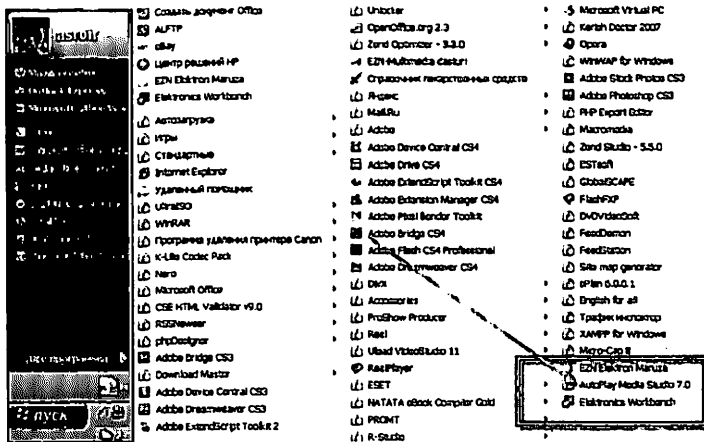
Создать документ Office
AUTP
eBay
Центр решений HP
EZN Elektron Maruza
Electronics Workbench
Автозагрузка
Игры
Стандартные
Internet Explorer
Удаленный помощник
UltraISO
WinRAR
Программа удаления принтера Canon
K-Lite Codec Pack
Nero
Microsoft Office
CSE HTML Validator v9.0
RSSNewser
phpDesigner
Adobe Bridge CS3
Download Master
Adobe Device Central CS3
Adobe Dreamweaver CS3
Adobe ExtendScript Toolkit 2

Unlocker
OpenOffice.org 2.3
Zend Optimizer - 3.3.0
EZN Multimedia darslari
Справочник лекарственных средств
Яндекс
Mail.Ru
Adobe
Adobe Device Central CS4
Adobe Drive CS4
Adobe ExtendScript Toolkit CS4
Adobe Extension Manager CS4
Adobe Pixel Bender Toolkit
Adobe Bridge CS4
Adobe Flash CS4 Professional
Adobe Dreamweaver CS4
Divx
Accessories
ProShow Producer
Real
Ulead VideoStudio 11
RealPlayer
ESET
NATATA eBook Compiler Gold
PROMT
R-Studio

Microsoft Virtual PC
Kerish Doctor 2007
Opera
WinWAP for Windows
Adobe Stock Photos CS3
Adobe Photoshop CS3
PHP Expert Editor
Macromedia
Zend Studio - 5.5.0
ESTsoft
GlobalSCAPE
FlashFXP
DVDVideoSoft
FeedDemon
FeedStation
Site map generator
sPlan 6.0.0.1
English for all
Трафик инспектор
XAMPP for Windows
Micro-Cap 8
EZN Elektron Maruza
AutoPlay Media Studio 7.0
Electronics Workbench

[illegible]
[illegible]
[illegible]
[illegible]
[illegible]
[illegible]
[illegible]
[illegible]
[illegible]
Все программы
пуск